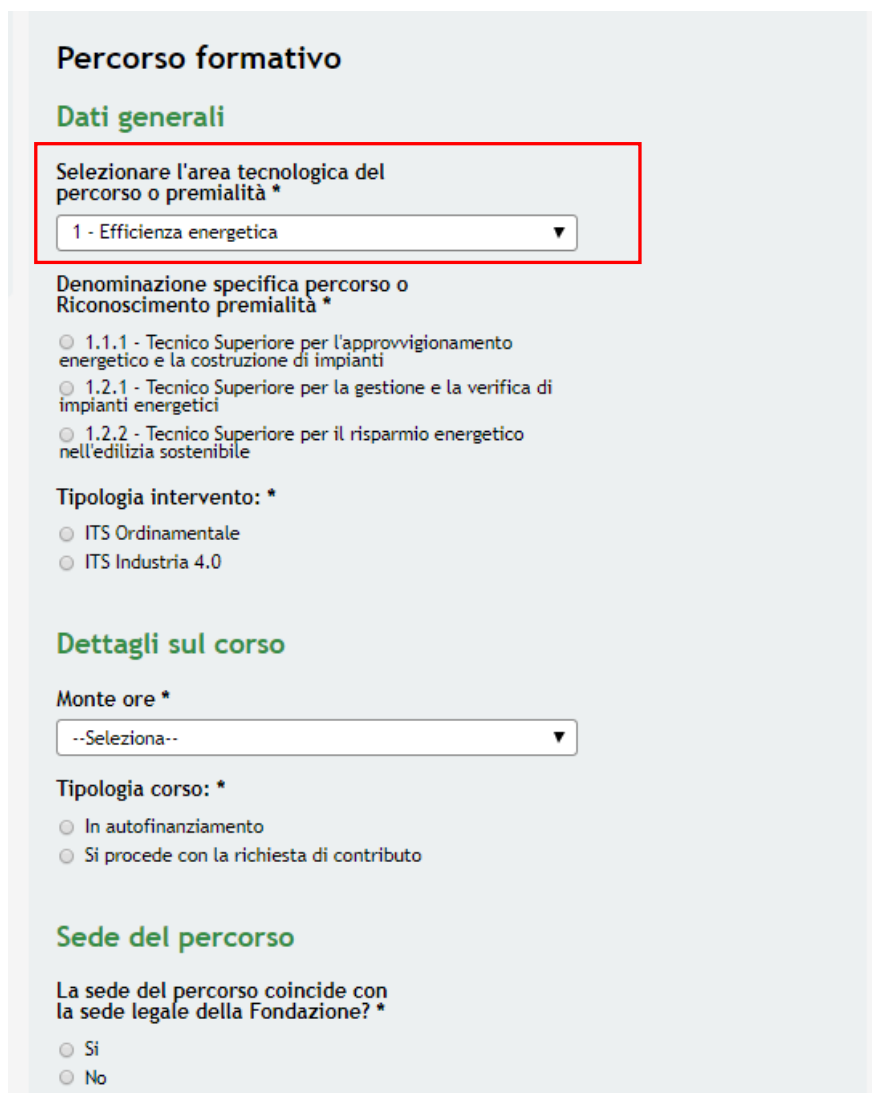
Percorso formativo

Dati generali

Selezionare l'area tecnologica del percorso o premialità *

1 - Efficienza energetica

Denominazione specifica percorso o Riconoscimento premialità *

1.1.1 - Tecnico Superiore per l'approvvigionamento energetico e la costruzione di impianti

1.2.1 - Tecnico Superiore per la gestione e la verifica di impianti energetici

1.2.2 - Tecnico Superiore per il risparmio energetico nell'edilizia sostenibile

Tipologia intervento: *

ITS Ordinamentale

ITS Industria 4.0

Dettagli sul corso

Monte ore *

--Seleziona--

Tipologia corso: *

In autofinanziamento

Si procede con la richiesta di contributo

Sede del percorso

La sede del percorso coincide con la sede legale della Fondazione? *

Si

No